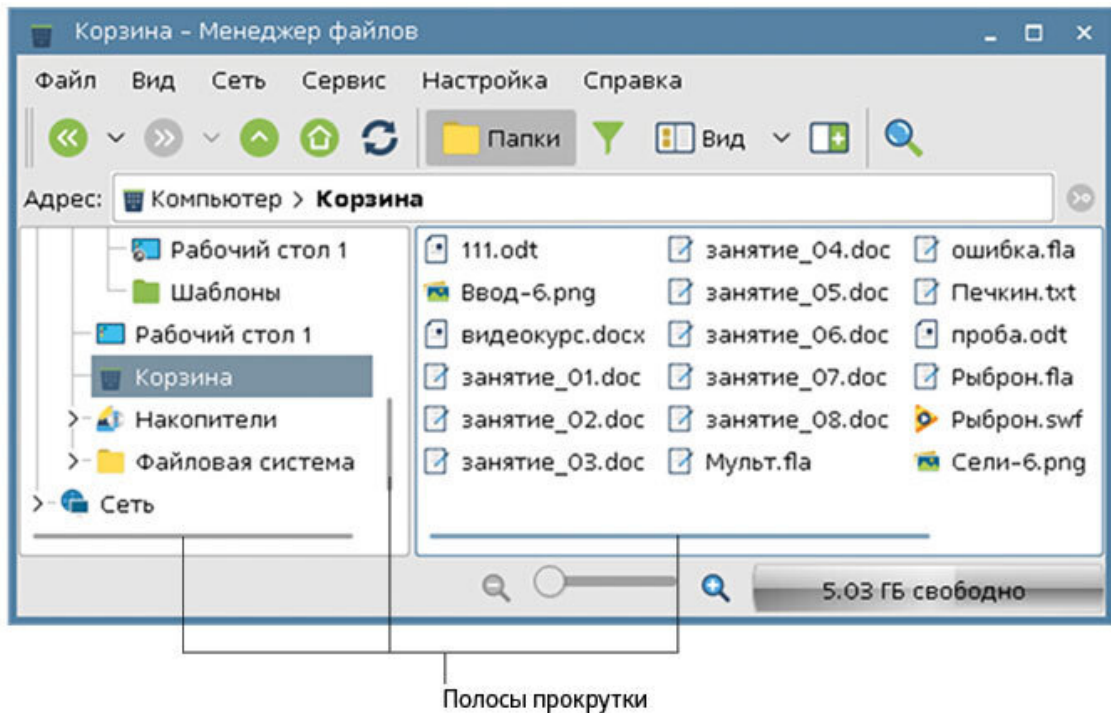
Корзина – Менеджер файлов

Файл Вид Сеть Сервис Настройка Справка

Папки Вид

Адрес: Компьютер > **Корзина**

Рабочий стол 1
Шаблоны
Рабочий стол 1
Корзина
Накопители
Файловая система
Сеть

111.odt
Ввод-6.png
видеокурс.docx
занятие_01.doc
занятие_02.doc
занятие_03.doc
занятие_04.doc
занятие_05.doc
занятие_06.doc
занятие_07.doc
занятие_08.doc
Мульт.fla
ошибка.fla
Печкин.txt
проба.odt
Рыброн.fla
Рыброн.swf
Сели-6.png

5.03 ГБ свободно

Полосы прокрутки